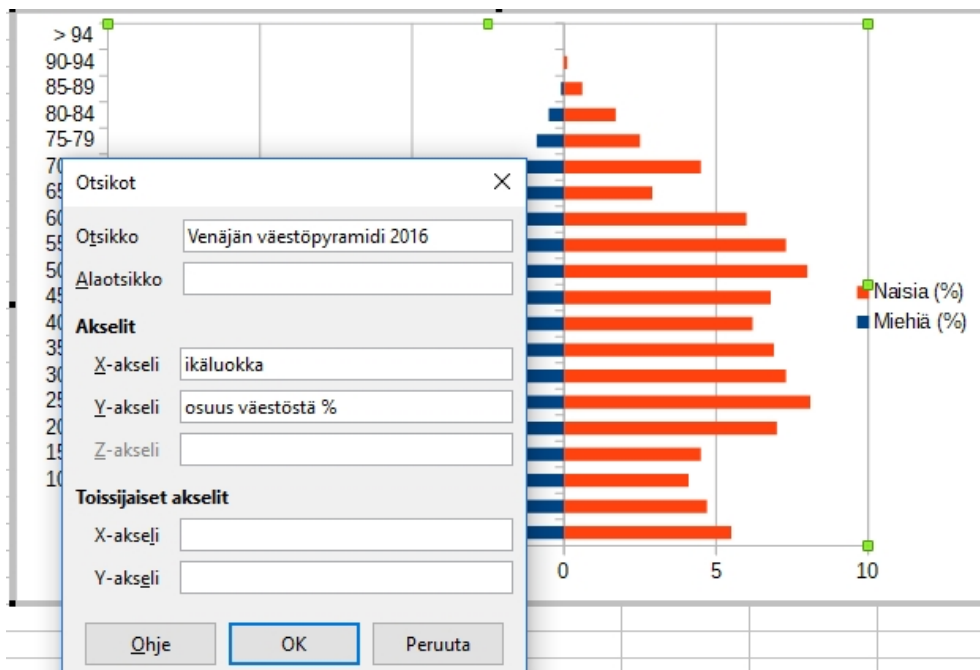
> 94
90-94
85-89
80-84
75-79
70
65
60
55
50
45
40
35
30
25
20
15
10

0
5
10

Naisia (%)
Miehiä (%)

Otsikot

Otsikko Venäjän väestöpyramidi 2016
Alaotsikko

Akselit
X-akseli ikäluokka
Y-akseli osuus väestöstä %
Z-akseli

Toissijaiset akselit
X-akseli
Y-akseli

Ohje
OK
Peruuta